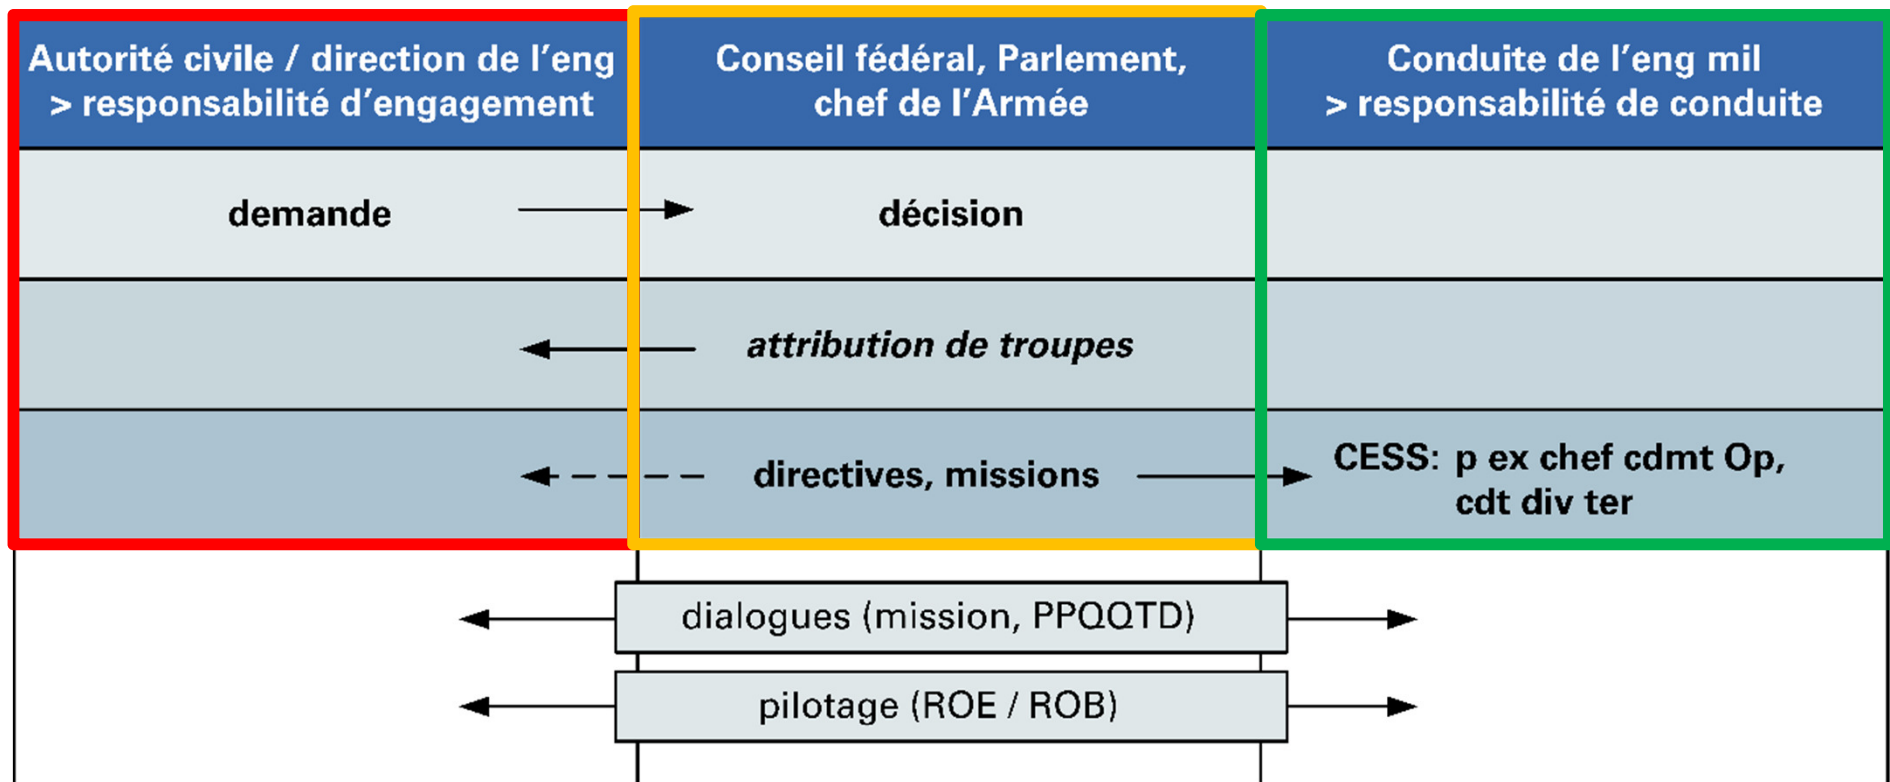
| Autorité civile / direction de l’eng > responsabilité d’engagement | Conseil fédéral, Parlement, chef de l’Armée | Conduite de l’eng mil > responsabilité de conduite |
|---|---|---|
| demande | décision | |
| | attribution de troupes | |
| | directives, missions | CESS: p ex chef cdmt Op, cdt div ter |

dialogues (mission, PPQQTD)

pilotage (ROE / ROB)